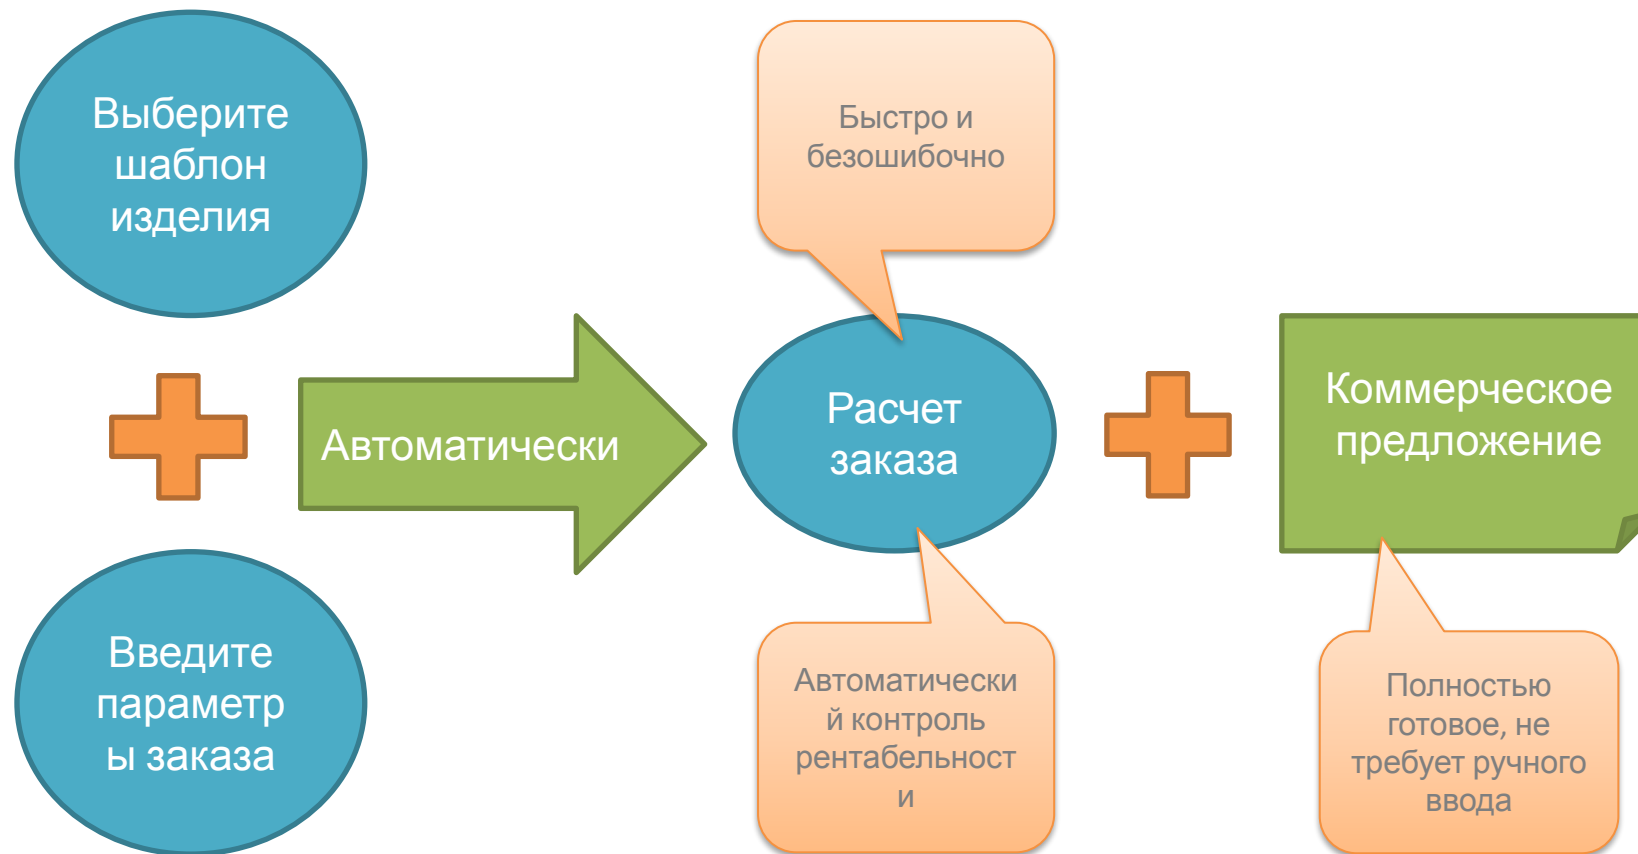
Выберите шаблон изделия

Введите параметры заказа

Автоматически

Быстро и безошибочно

Расчет заказа

Автоматический контроль рентабельности

Коммерческое предложение

Полностью готовое, не требует ручного ввода